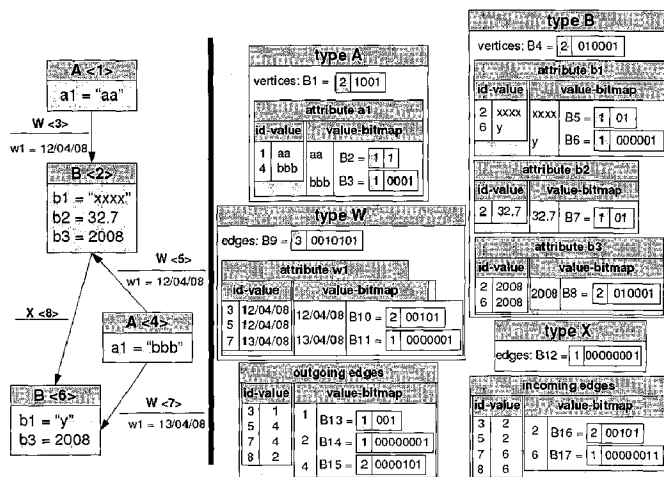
A <1>
a1 = "aa"

W <3>
w1 = 12/04/08

B <2>
b1 = "xxxx"
b2 = 32.7
b3 = 2008

W <5>
w1 = 12/04/08

X <8>

A <4>
a1 = "bbb"

B <6>
b1 = "y"
b3 = 2008

W <7>
w1 = 13/04/08

type A
vertices: B1 = 2 1001

attribute a1

| id-value | | value-bitmap |
|---|---|---|
| 1 aa<br>4 bbb | aa | B2 = 1 1 |
| | bbb | B3 = 1 0001 |

type W
edges: B9 = 3 0010101

attribute w1

| id-value | | value-bitmap |
|---|---|---|
| 3 12/04/08<br>5 12/04/08<br>7 13/04/08 | 12/04/08 | B10 = 2 00101 |
| | 13/04/08 | B11 = 1 0000001 |

outgoing edges

| id-value | | value-bitmap |
|---|---|---|
| 3 1<br>5 4<br>7 4<br>8 2 | 1 | B13 = 1 001 |
| | 2 | B14 = 1 00000001 |
| | 4 | B15 = 2 0000101 |

type B
vertices: B4 = 2 010001

attribute b1

| id-value | | value-bitmap |
|---|---|---|
| 2 xxxx<br>6 y | xxxx | B5 = 1 01 |
| | y | B6 = 1 000001 |

attribute b2

| id-value | | value-bitmap |
|---|---|---|
| 2 32.7 | 32.7 | B7 = 1 01 |

attribute b3

| id-value | | value-bitmap |
|---|---|---|
| 2 2008<br>6 2008 | 2008 | B8 = 2 010001 |

type X
edges: B12 = 1 00000001

incoming edges

| id-value | | value-bitmap |
|---|---|---|
| 3 2<br>5 2<br>7 6<br>8 6 | 2 | B16 = 2 00101 |
| | 6 | B17 = 1 00000011 |